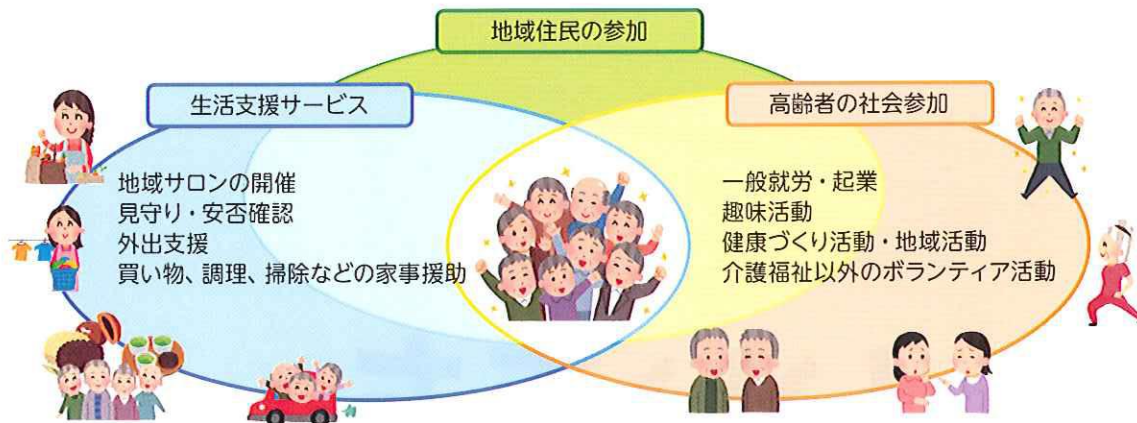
地域住民の参加

生活支援サービス

地域サロンの開催
見守り・安否確認
外出支援
買い物、調理、掃除などの家事援助

高齢者の社会参加

一般就労・起業
趣味活動
健康づくり活動・地域活動
介護福祉以外のボランティア活動